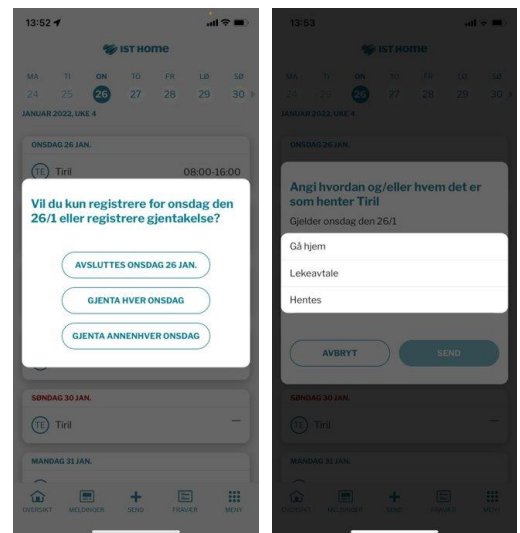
13:52

IST HOME

MA 24
TI 25
ON 26
TO 27
FR 28
LØ 29
SØ 30

JANUAR 2022, UKE 4

ONSDAG 26 JAN.

TE Tiril 08:00-16:00

Vil du kun registrere for onsdag den 26/1 eller registrere gjentakelse?

AVSLUTTES ONSDAG 26 JAN.

GJENTA HVER ONSDAG

GJENTA ANNENHVER ONSDAG

SØNDAG 30 JAN.

TE Tiril —

MANDAG 31 JAN.

OVERSIKT MELDINGER SEND FRAVÆR MENY

13:53

IST HOME

MA 24
TI 25
ON 26
TO 27
FR 28
LØ 29
SØ 30

JANUAR 2022, UKE 4

ONSDAG 26 JAN.

Angi hvordan og/eller hvem det er som henter Tiril

Gjelder onsdag den 26/1

Gå hjem

Lekeavtale

Hentes

AVBRYT

SEND

SØNDAG 30 JAN.

TE Tiril

MANDAG 31 JAN.

OVERSIKT MELDINGER SEND FRAVÆR MENY